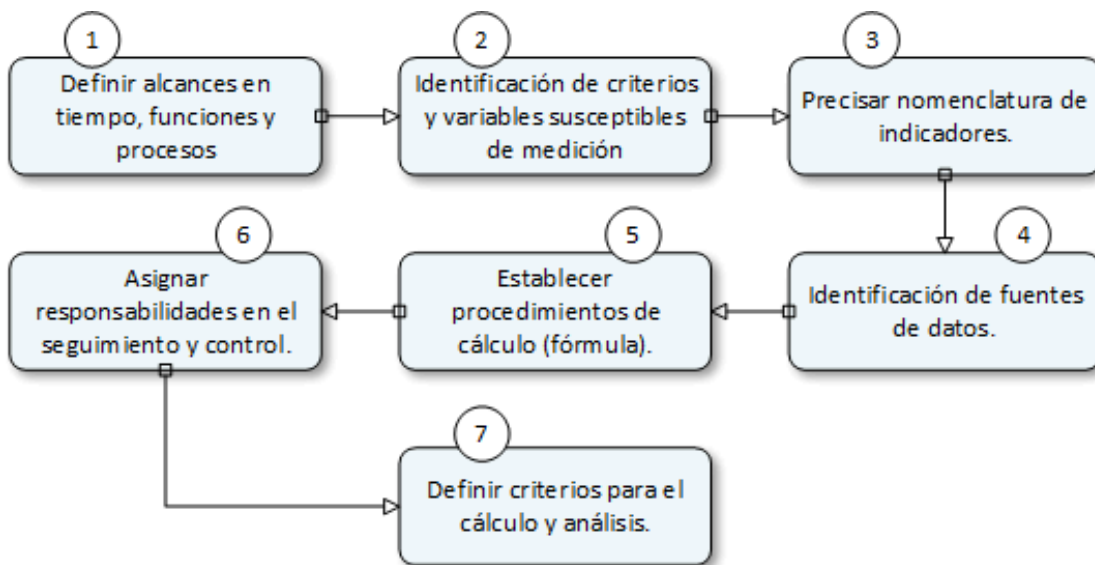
1
Definir alcances en tiempo, funciones y procesos

2
Identificación de criterios y variables susceptibles de medición

3
Precisar nomenclatura de indicadores.

4
Identificación de fuentes de datos.

5
Establecer procedimientos de cálculo (fórmula).

6
Asignar responsabilidades en el seguimiento y control.

7
Definir criterios para el cálculo y análisis.